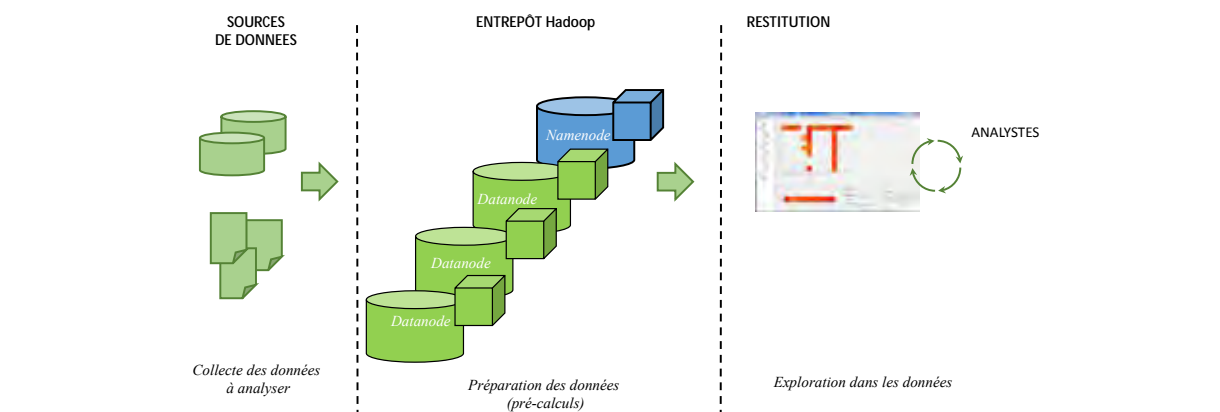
SOURCES
DE DONNEES

ENTREPÔT Hadoop

RESTITUTION

Namenode

Datanode

Datanode

Datanode

ANALYSTES

Collecte des données à analyser

Préparation des données (pré-calculs)

Exploration dans les données